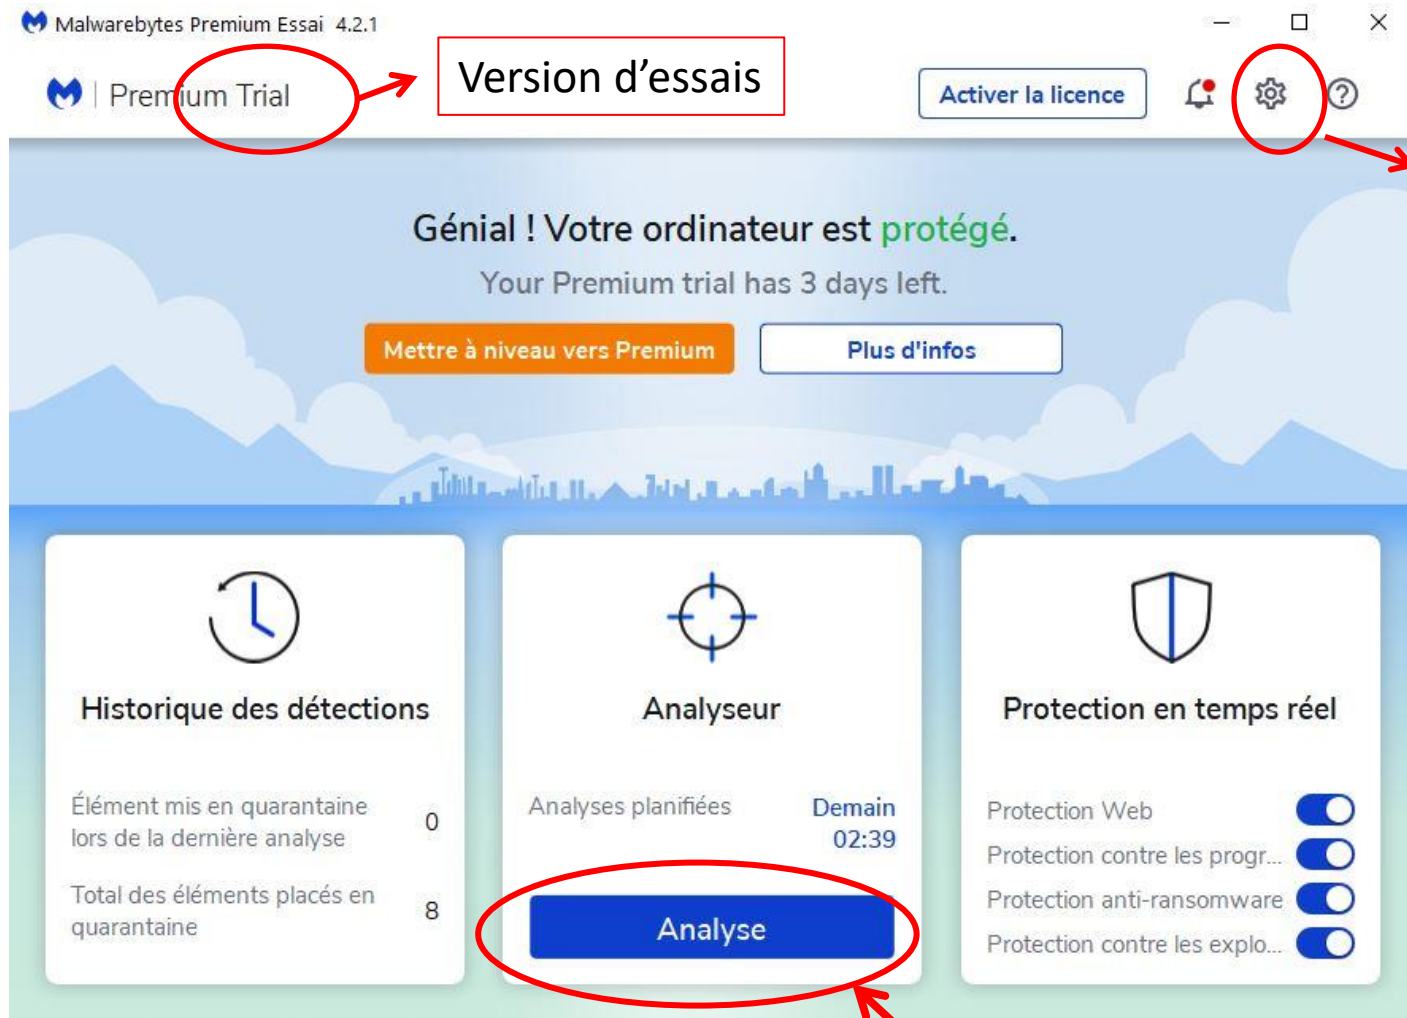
Malwarebytes Premium Essai 4.2.1

Premium Trial

Version d’essais

Activer la licence

Génial ! Votre ordinateur est protégé.

Your Premium trial has 3 days left.

Mettre à niveau vers Premium

Plus d'infos

Historique des détections

Élément mis en quarantaine lors de la dernière analyse 0

Total des éléments placés en quarantaine 8

Analyseur

Analyses planifiées Demain 02:39

Analyse

Protection en temps réel

Protection Web

Protection contre les progr...

Protection anti-ransomware

Protection contre les explo...